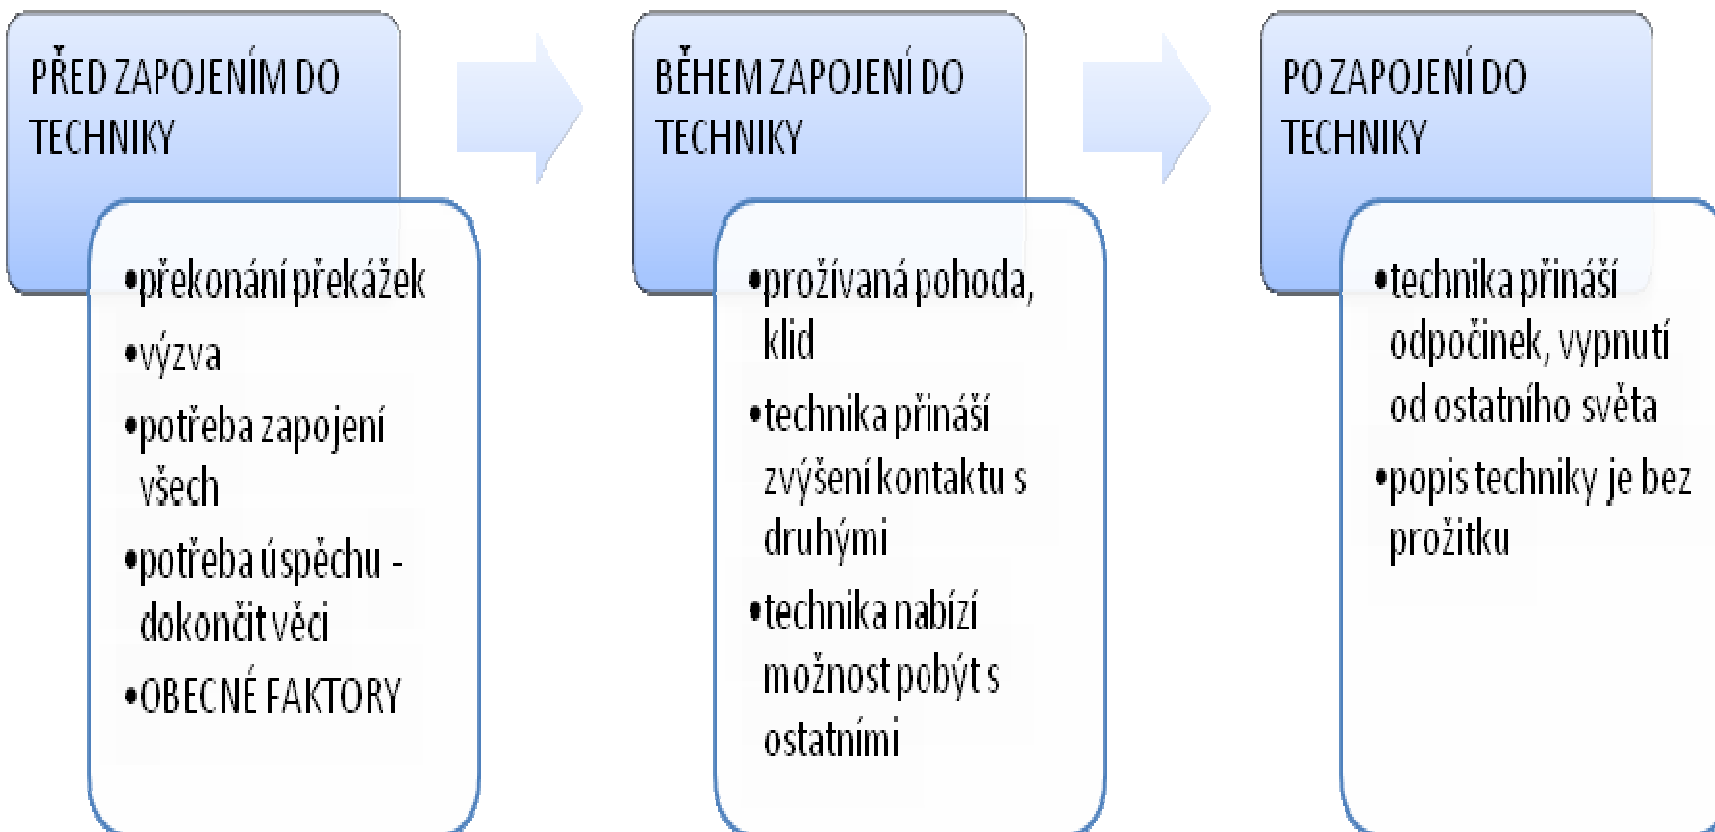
PŘED ZAPOJENÍM DO TECHNIKY

•překonání překážek
•výzva
•potřeba zapojení všech
•potřeba úspěchu - dokončit věci
•OBECNÉ FAKTORY

BĚHEM ZAPOJENÍ DO TECHNIKY

•prožívaná pohoda, klid
•technika přináší zvýšení kontaktu s druhými
•technika nabízí možnost pobýt s ostatními

PO ZAPOJENÍ DO TECHNIKY

•technika přináší odpočinek, vypnutí od ostatního světa
•popis techniky je bez prožitku